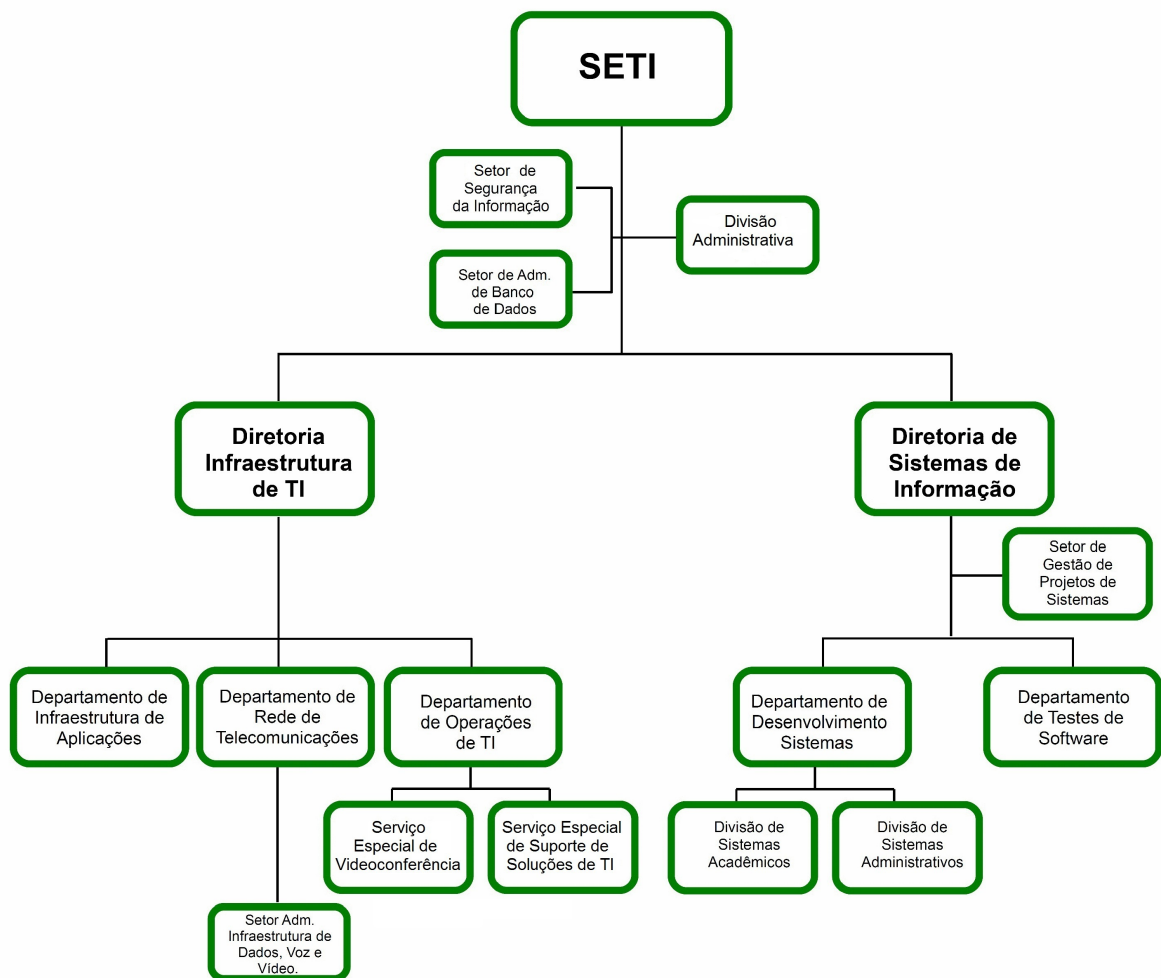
SETI

Setor de Segurança da Informação

Setor de Adm. de Banco de Dados

Divisão Administrativa

Diretoria Infraestrutura de TI

Diretoria de Sistemas de Informação

Setor de Gestão de Projetos de Sistemas

Departamento de Infraestrutura de Aplicações

Departamento de Rede de Telecomunicações

Departamento de Operações de TI

Departamento de Desenvolvimento Sistemas

Departamento de Testes de Software

Serviço Especial de Videoconferência

Serviço Especial de Suporte de Soluções de TI

Divisão de Sistemas Acadêmicos

Divisão de Sistemas Administrativos

Setor Adm. Infraestrutura de Dados, Voz e Vídeo.